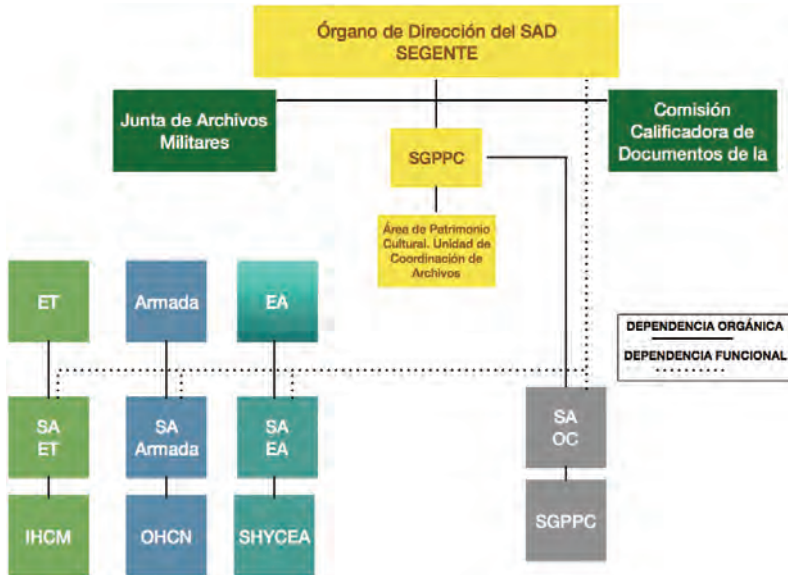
Órgano de Dirección del SAD
SEGENTE

Junta de Archivos Militares

Comisión Calificadora de Documentos de la

SGPPC

Área de Patrimonio Cultural. Unidad de Coordinación de Archivos

ET

Armada

EA

DEPENDENCIA ORGÁNICA
DEPENDENCIA FUNCIONAL

SA ET

SA Armada

SA EA

SA OC

IHCM

OHCN

SHYCEA

SGPPC